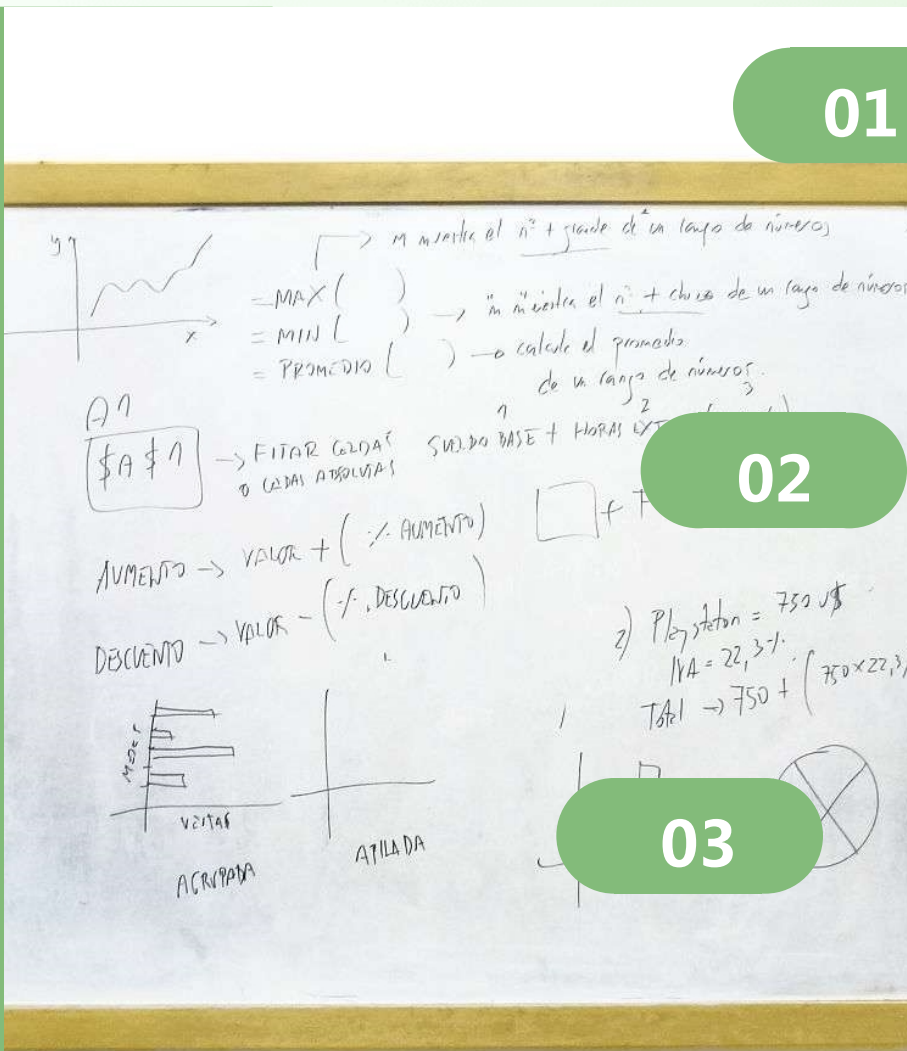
01

y
x

m muestra el nº + grande de un rango de números

=MAX ( ) → m muestra el nº + chico de un rango de números
=MIN ( )
=PROMEDIO ( ) → calcula el promedio de un rango de números.

A1

$A$1 → FIJAR CELDAS O CELDAS ABSOLUTAS

SUELDO BASE + HORAS EXT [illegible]

02

AUMENTO → VALOR + ( % AUMENTO)

DESCUENTO → VALOR − ( % DESCUENTO )

2) Playstation = 750 U$
IVA = 22,3%
Total → 750 + ( 750×22,3 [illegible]

MODELO
VENTAS
AGRUPADA

APILADA

03